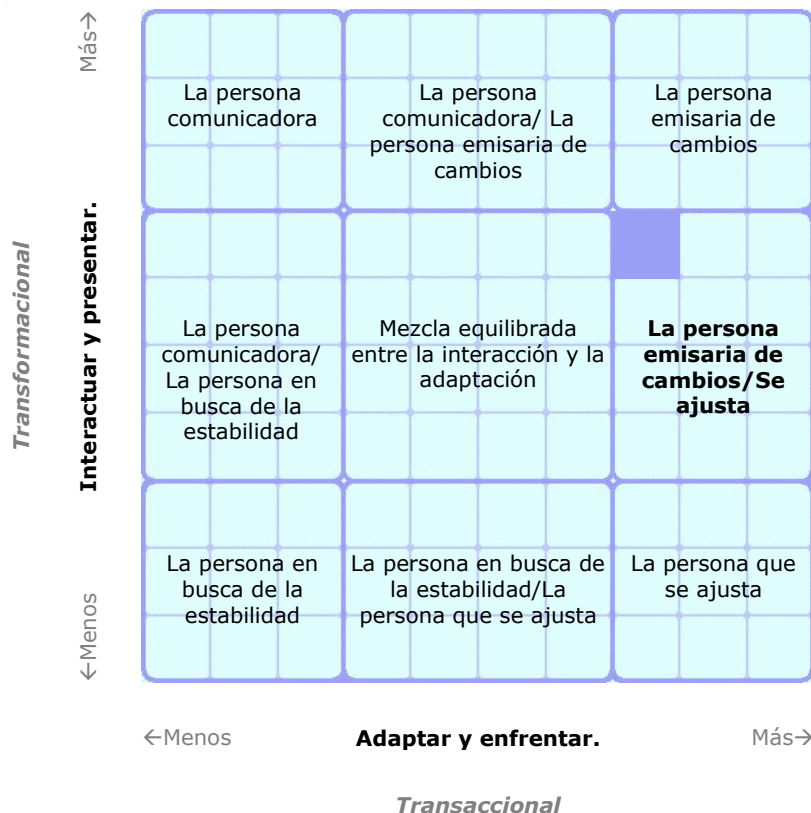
Transformacional

Interactuar y presentar.

Más→

←Menos

| La persona comunicadora | La persona comunicadora/ La persona emisaria de cambios | La persona emisaria de cambios |
|---|---|---|
| La persona comunicadora/ La persona en busca de la estabilidad | Mezcla equilibrada entre la interacción y la adaptación | **La persona emisaria de cambios/Se ajusta** |
| La persona en busca de la estabilidad | La persona en busca de la estabilidad/La persona que se ajusta | La persona que se ajusta |

←Menos **Adaptar y enfrentar.** Más→

Transaccional